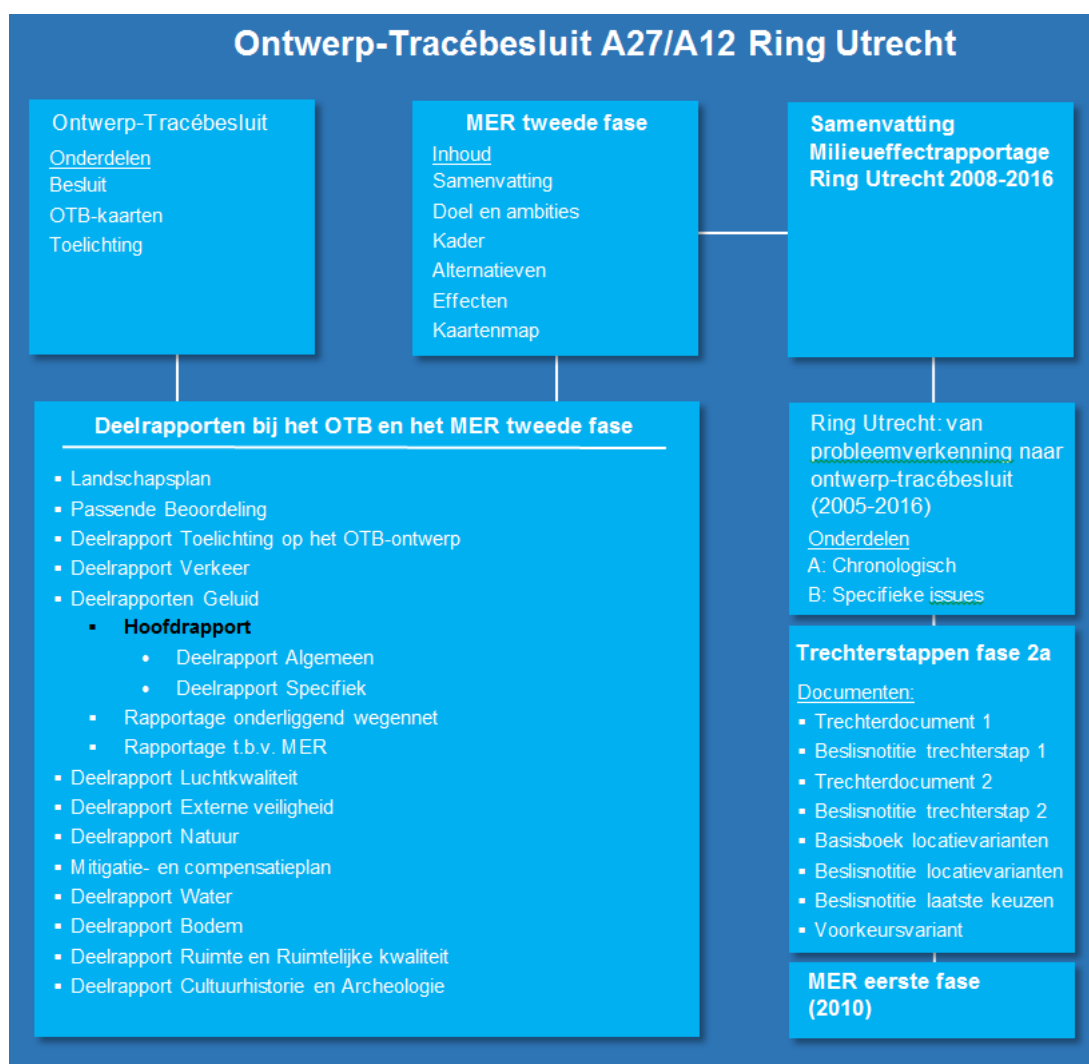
Ontwerp-Tracébesluit A27/A12 Ring Utrecht

Ontwerp-Tracébesluit
Onderdelen
Besluit
OTB-kaarten
Toelichting

MER tweede fase
Inhoud
Samenvatting
Doel en ambities
Kader
Alternatieven
Effecten
Kaartenmap

Samenvatting Milieueffectrapportage Ring Utrecht 2008-2016

Deelrapporten bij het OTB en het MER tweede fase
- Landschapsplan
- Passende Beoordeling
- Deelrapport Toelichting op het OTB-ontwerp
- Deelrapport Verkeer
- Deelrapporten Geluid
  - Hoofdrapport
    - Deelrapport Algemeen
    - Deelrapport Specifiek
  - Rapportage onderliggend wegennet
  - Rapportage t.b.v. MER
- Deelrapport Luchtkwaliteit
- Deelrapport Externe veiligheid
- Deelrapport Natuur
- Mitigatie- en compensatieplan
- Deelrapport Water
- Deelrapport Bodem
- Deelrapport Ruimte en Ruimtelijke kwaliteit
- Deelrapport Cultuurhistorie en Archeologie

Ring Utrecht: van probleemverkenning naar ontwerp-tracébesluit (2005-2016)
Onderdelen
A: Chronologisch
B: Specifieke issues

Trechterstappen fase 2a
Documenten:
- Trechterdocument 1
- Beslisnotitie trechterstap 1
- Trechterdocument 2
- Beslisnotitie trechterstap 2
- Basisboek locatievarianten
- Beslisnotitie locatievarianten
- Beslisnotitie laatste keuzen
- Voorkeursvariant

MER eerste fase (2010)